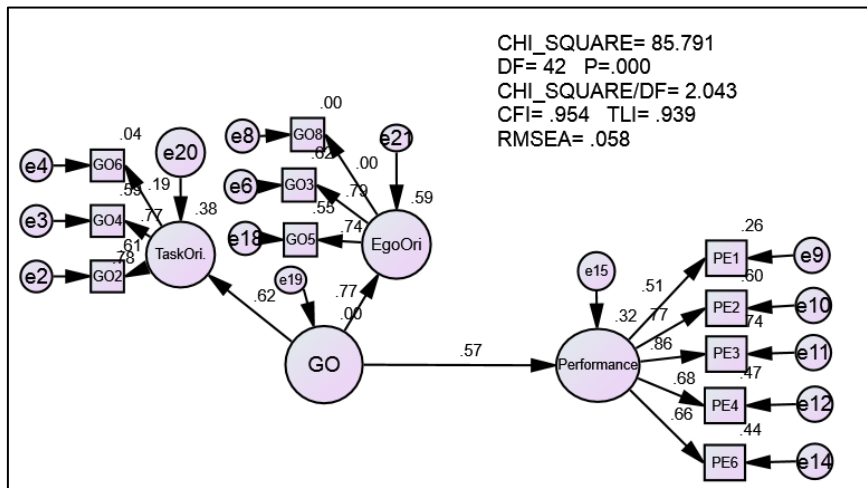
CHI_SQUARE= 85.791
DF= 42 P=.000
CHI_SQUARE/DF= 2.043
CFI= .954 TLI= .939
RMSEA= .058

.00
e8 GO8
.62
.00
e21
e6 GO3
.79
.59
.55
e18 GO5
.74
EgoOri

.04
e4 GO6
e20
.59
.19
e3 GO4
.77
.38
.61
TaskOri.
e2 GO2
.78

e19
.62
.77
.00
GO
.57

e15
.32
Performance
.51
.77
.86
.68
.66
.26
PE1 e9
.60
PE2 e10
.74
PE3 e11
.47
PE4 e12
.44
PE6 e14